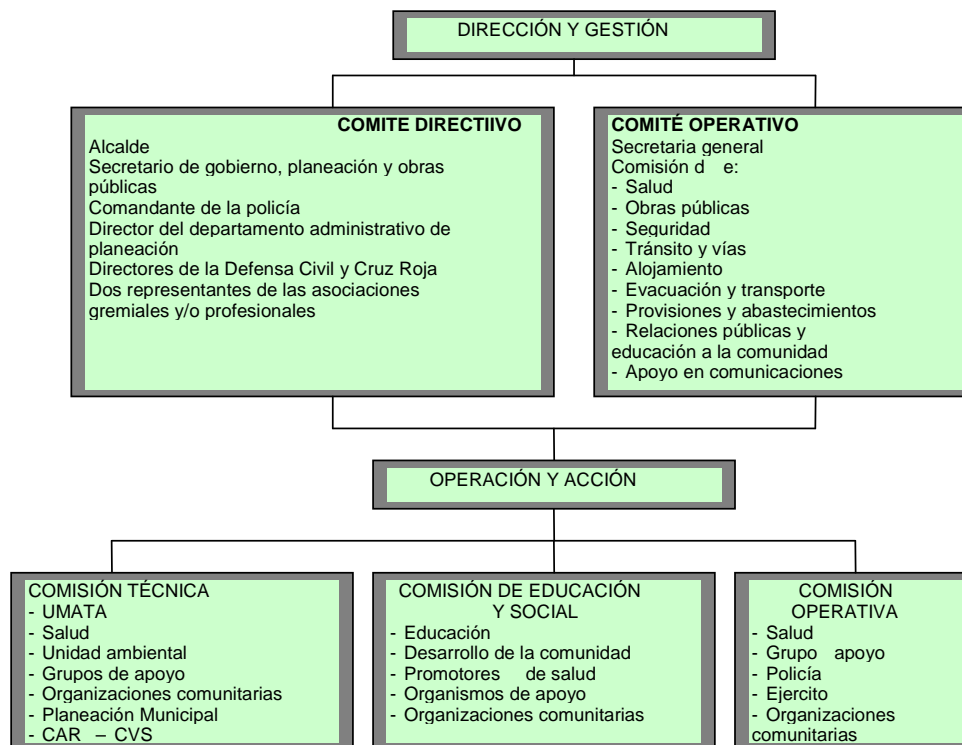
DIRECCIÓN Y GESTIÓN

COMITE DIRECTIIVO
Alcalde
Secretario de gobierno, planeación y obras públicas
Comandante de la policía
Director del departamento administrativo de planeación
Directores de la Defensa Civil y Cruz Roja
Dos representantes de las asociaciones gremiales y/o profesionales

COMITÉ OPERATIVO
Secretaria general
Comisión d e:
- Salud
- Obras públicas
- Seguridad
- Tránsito y vías
- Alojamiento
- Evacuación y transporte
- Provisiones y abastecimientos
- Relaciones públicas y educación a la comunidad
- Apoyo en comunicaciones

OPERACIÓN Y ACCIÓN

COMISIÓN TÉCNICA
- UMATA
- Salud
- Unidad ambiental
- Grupos de apoyo
- Organizaciones comunitarias
- Planeación Municipal
- CAR – CVS

COMISIÓN DE EDUCACIÓN Y SOCIAL
- Educación
- Desarrollo de la comunidad
- Promotores de salud
- Organismos de apoyo
- Organizaciones comunitarias

COMISIÓN OPERATIVA
- Salud
- Grupo apoyo
- Policía
- Ejercito
- Organizaciones comunitarias